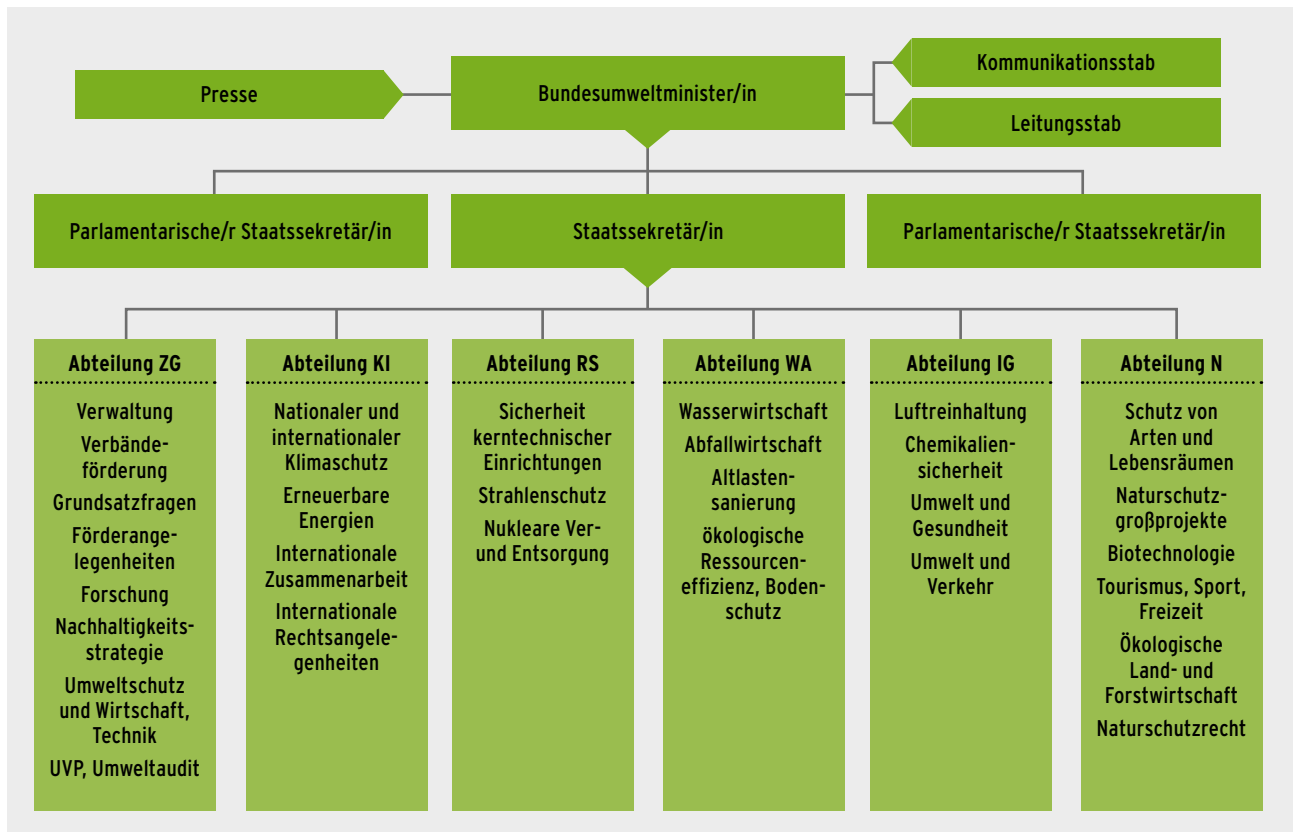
Presse

Bundesumweltminister/in

Kommunikationsstab

Leitungsstab

Parlamentarische/r Staatssekretär/in

Staatssekretär/in

Parlamentarische/r Staatssekretär/in

Abteilung ZG

Verwaltung

Verbändeförderung

Grundsatzfragen

Förderangelegenheiten

Forschung

Nachhaltigkeitsstrategie

Umweltschutz und Wirtschaft, Technik

UVP, Umweltaudit

Abteilung KI

Nationaler und internationaler Klimaschutz

Erneuerbare Energien

Internationale Zusammenarbeit

Internationale Rechtsangelegenheiten

Abteilung RS

Sicherheit kerntechnischer Einrichtungen

Strahlenschutz

Nukleare Ver- und Entsorgung

Abteilung WA

Wasserwirtschaft

Abfallwirtschaft

Altlastensanierung

ökologische Ressourceneffizienz, Bodenschutz

Abteilung IG

Luftreinhaltung

Chemikaliensicherheit

Umwelt und Gesundheit

Umwelt und Verkehr

Abteilung N

Schutz von Arten und Lebensräumen

Naturschutzgroßprojekte

Biotechnologie

Tourismus, Sport, Freizeit

Ökologische Land- und Forstwirtschaft

Naturschutzrecht